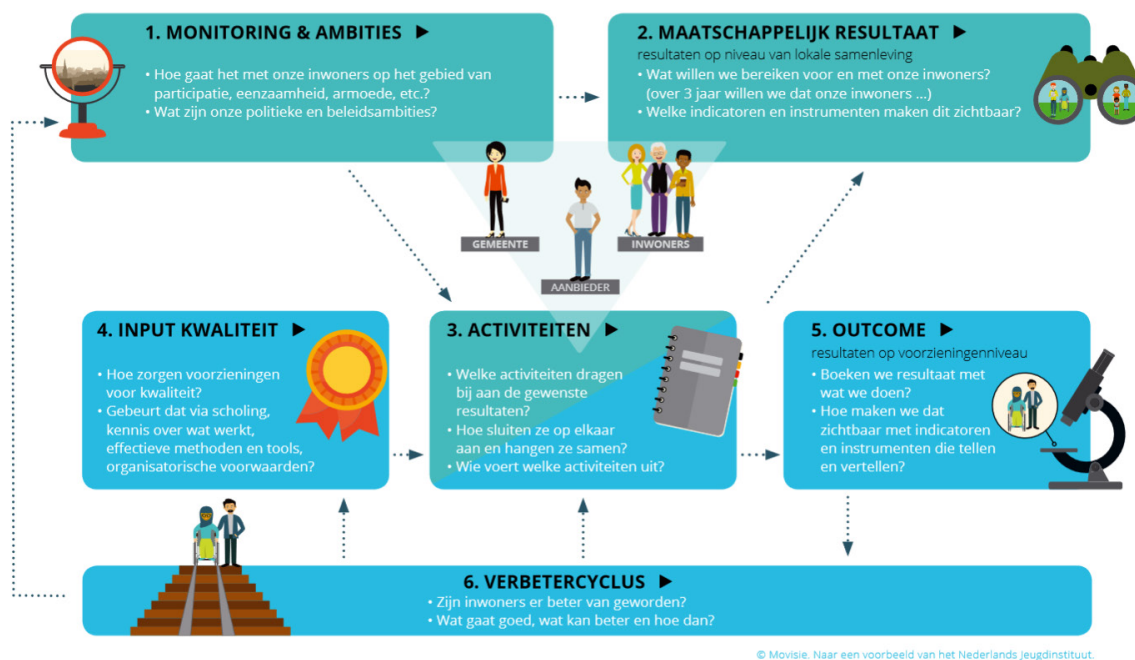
1. MONITORING & AMBITIES ▶

• Hoe gaat het met onze inwoners op het gebied van participatie, eenzaamheid, armoede, etc.?
• Wat zijn onze politieke en beleidsambities?

2. MAATSCHAPPELIJK RESULTAAT ▶

resultaten op niveau van lokale samenleving
• Wat willen we bereiken voor en met onze inwoners? (over 3 jaar willen we dat onze inwoners ...)
• Welke indicatoren en instrumenten maken dit zichtbaar?

GEMEENTE

INWONERS

AANBIEDER

4. INPUT KWALITEIT ▶

• Hoe zorgen voorzieningen voor kwaliteit?
• Gebeurt dat via scholing, kennis over wat werkt, effectieve methoden en tools, organisatorische voorwaarden?

3. ACTIVITEITEN ▶

• Welke activiteiten dragen bij aan de gewenste resultaten?
• Hoe sluiten ze op elkaar aan en hangen ze samen?
• Wie voert welke activiteiten uit?

5. OUTCOME ▶

resultaten op voorzieningenniveau
• Boeken we resultaat met wat we doen?
• Hoe maken we dat zichtbaar met indicatoren en instrumenten die tellen en vertellen?

6. VERBETERCYCLUS ▶

• Zijn inwoners er beter van geworden?
• Wat gaat goed, wat kan beter en hoe dan?

© Movisie. Naar een voorbeeld van het Nederlands Jeugdinstituut.